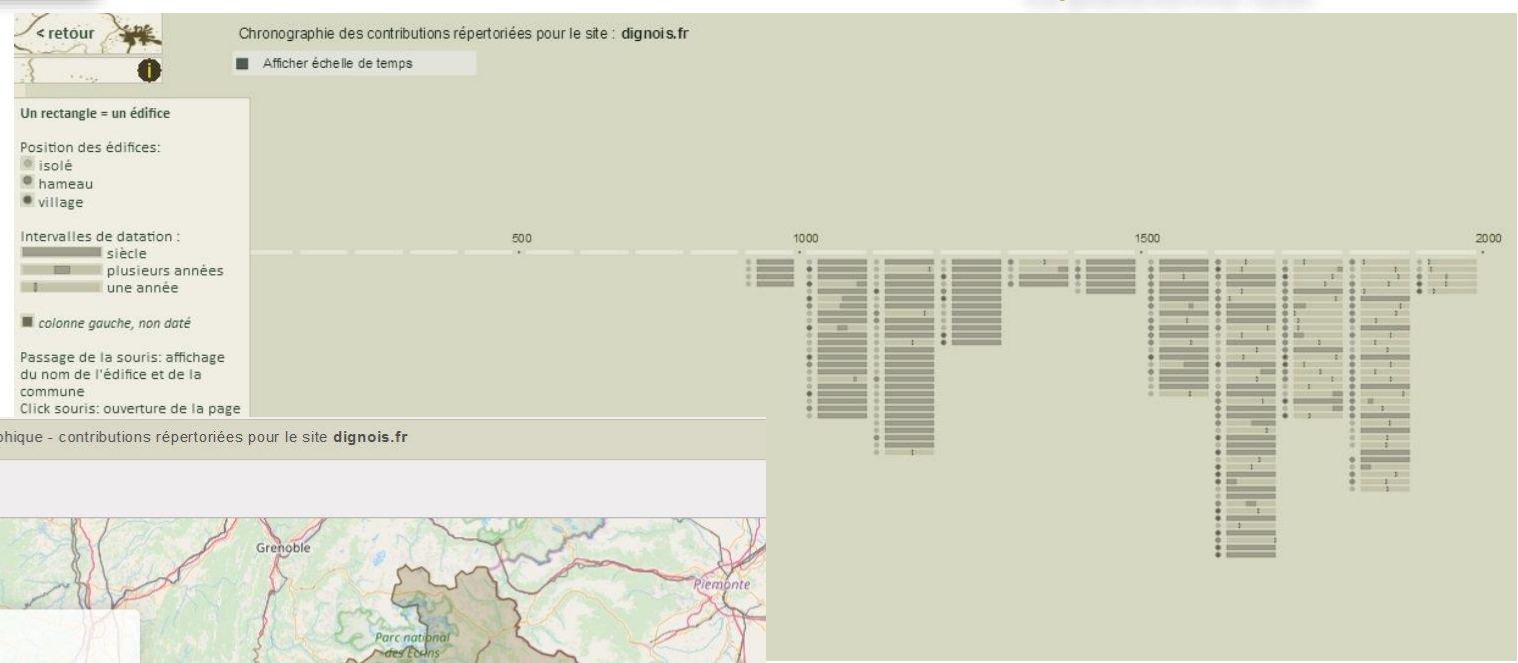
< retour

Chronographie des contributions répertoriées pour le site : dignois.fr

Afficher échelle de temps

Un rectangle = un édifice

Position des édifices:
isolé
hameau
village

Intervalles de datation :
siècle
plusieurs années
une année

colonne gauche, non daté

Passage de la souris: affichage du nom de l'édifice et de la commune
Click souris: ouverture de la page

500 1000 1500 2000

phique - contributions répertoriées pour le site dignois.fr

Grenoble
Piemonte
Parc national des Écrins